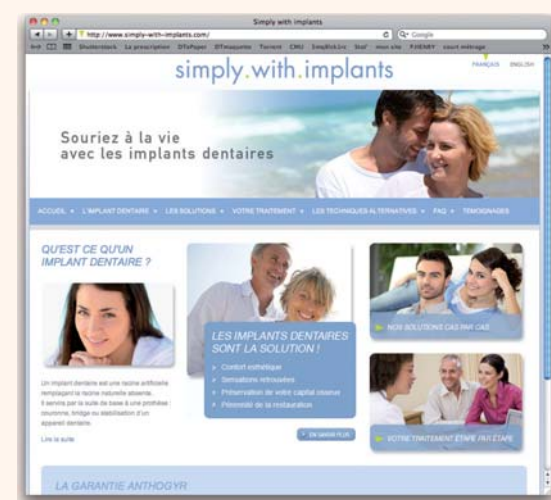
Simply with implants

http://www.simply-with-implants.com/

Google

Shutterstock La prescription DTeFaper DTmaquette Torrent CNU ImmBrick:ivc Stat mon site P.VIENBY court métrage

simply.with.implants

FRANÇAIS ENGLISH

Souriez à la vie avec les implants dentaires

ACCUEIL L'IMPLANT DENTAIRE LES SOLUTIONS VOTRE TRAITEMENT LES TECHNIQUES ALTERNATIVES FAQ TEMOIGNAGES

QU'EST CE QU'UN IMPLANT DENTAIRE ?

Un implant dentaire est une racine artificielle remplaçant la racine naturelle absente. Il servira par la suite de base à une prothèse : couronne, bridge ou stabilisation d'un appareil dentaire.

Lire la suite

LES IMPLANTS DENTAIRES SONT LA SOLUTION !

Confort esthétique

Sensations retrouvées

Préservation de votre capital osseux

Pérennité de la restauration

EN SAVOIR PLUS

NOS SOLUTIONS CAS PAR CAS

VOTRE TRAITEMENT ÉTAPE PAR ÉTAPE

LA GARANTIE ANTHOGYR